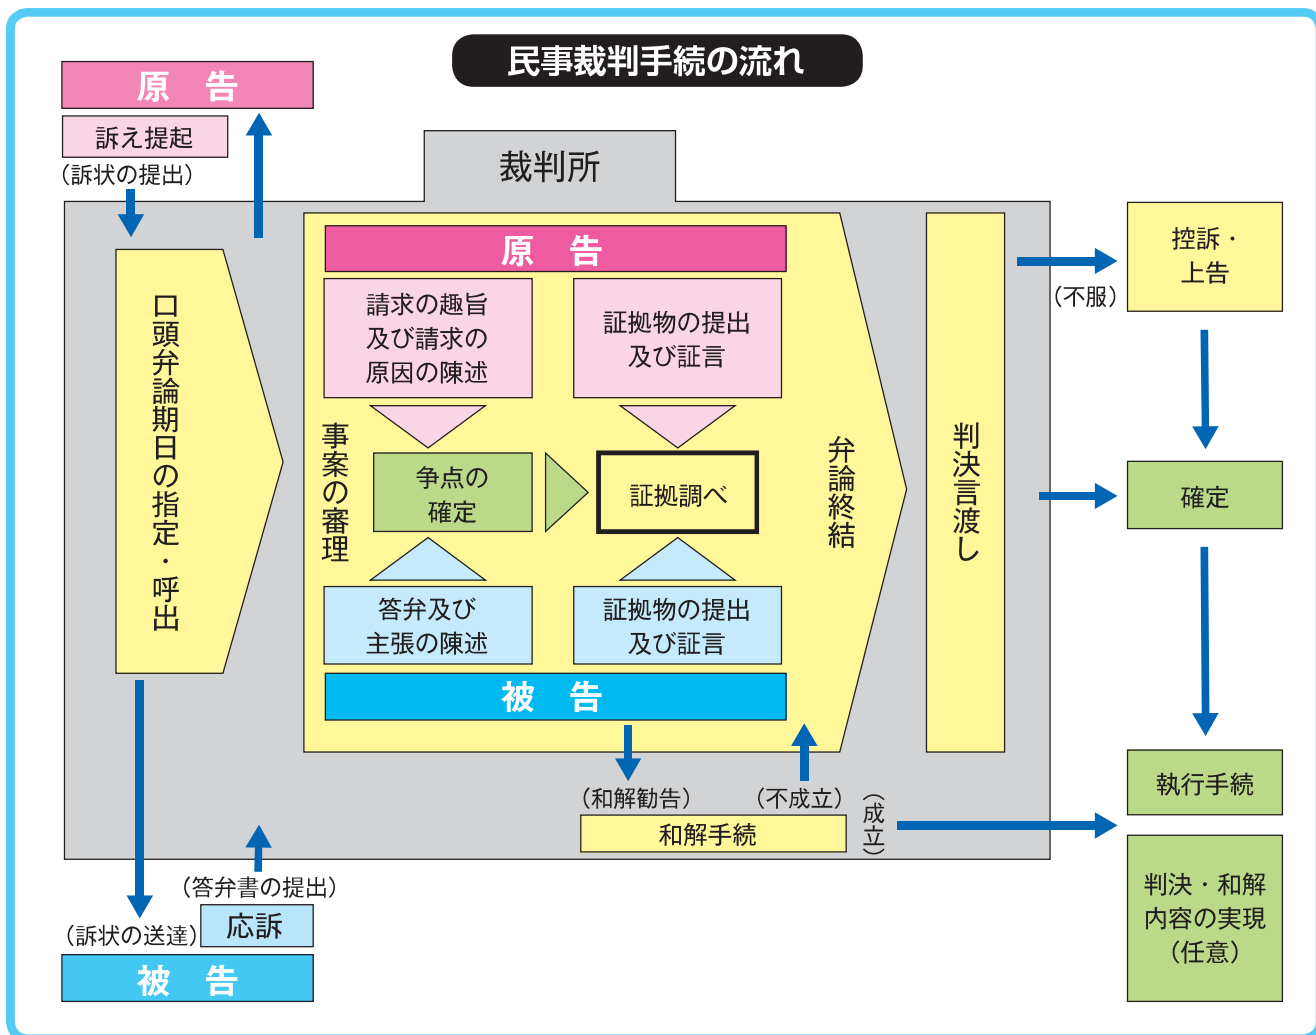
民事裁判手続の流れ

原　告

訴え提起

（訴状の提出）

裁判所

口頭弁論期日の指定・呼出

原　告

請求の趣旨及び請求の原因の陳述

証拠物の提出及び証言

事案の審理

争点の確定

証拠調べ

答弁及び主張の陳述

証拠物の提出及び証言

被　告

弁論終結

判決言渡し

（不服）

控訴・上告

確定

執行手続

判決・和解内容の実現（任意）

（和解勧告）

（不成立）

和解手続

（成立）

（答弁書の提出）

（訴状の送達）

応訴

被　告